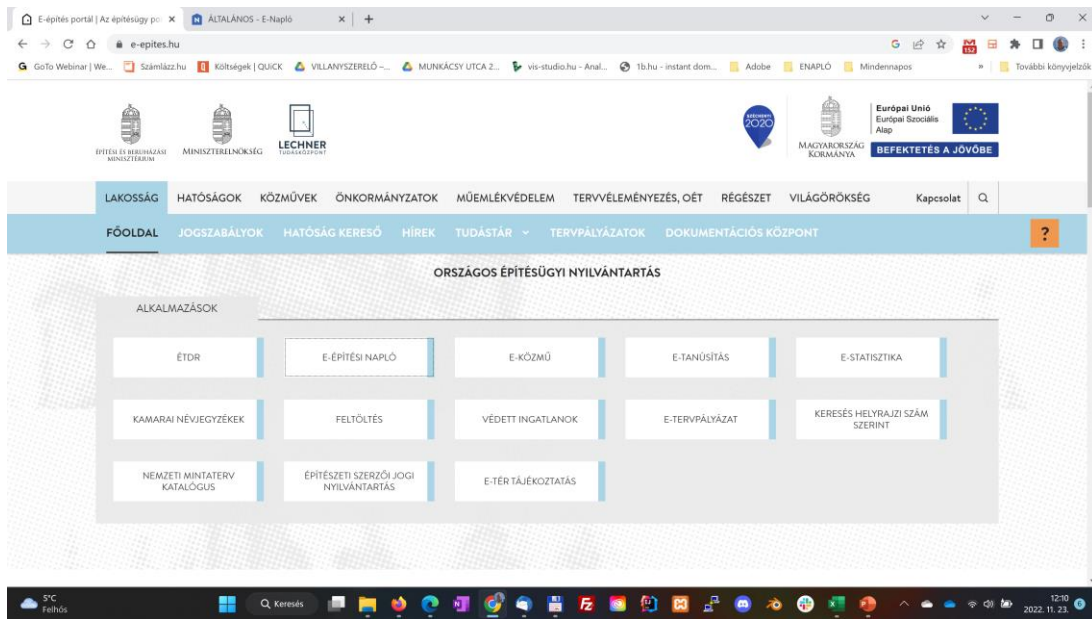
E-építés portál | Az építésügy po ×   ÁLTALÁNOS - E-Napló ×  +

e-epites.hu

GoTo Webinar | We...  Számlázz.hu  Költségek | QUICK  VILLANYSZERELŐ -...  MUNKÁCSY UTCA 2...  vis-studio.hu - Anal...  1b.hu - instant dom...  Adobe  ENAPLÓ  Mindennapos  »  További könyvjelzők

ÉPÍTÉSI ÉS BERUHÁZÁSI MINISZTÉRIUM   MINISZTERELNÖKSÉG   LECHNER TUDÁSKÖZPONT   SZÉCHENYI 2020   MAGYARORSZÁG KORMÁNYA   Európai Unió Európai Szociális Alap   BEFEKTETÉS A JÖVŐBE

LAKOSSÁG   HATÓSÁGOK   KÖZMŰVEK   ÖNKORMÁNYZATOK   MŰEMLÉKVÉDELEM   TERVVÉLEMÉNYEZÉS, OÉT   RÉGÉSZET   VILÁGÖRÖKSÉG   Kapcsolat

FŐOLDAL   JOGSZABÁLYOK   HATÓSÁG KERESŐ   HÍREK   TUDÁSTÁR   TERVPÁLYÁZATOK   DOKUMENTÁCIÓS KÖZPONT   ?

ORSZÁGOS ÉPÍTÉSÜGYI NYILVÁNTARTÁS

ALKALMAZÁSOK

ÉTDR   E-ÉPÍTÉSI NAPLÓ   E-KÖZMŰ   E-TANÚSÍTÁS   E-STATISZTIKA

KAMARAI NÉVJEGYZÉKEK   FELTÖLTÉS   VÉDETT INGATLANOK   E-TERVPÁLYÁZAT   KERESÉS HELYRAJZI SZÁM SZERINT

NEMZETI MINTATERV KATALÓGUS   ÉPÍTÉSZETI SZERZŐI JOGI NYILVÁNTARTÁS   E-TÉR TÁJÉKOZTATÁS

5°C Felhős   Keresés   12:10 2022. 11. 23.